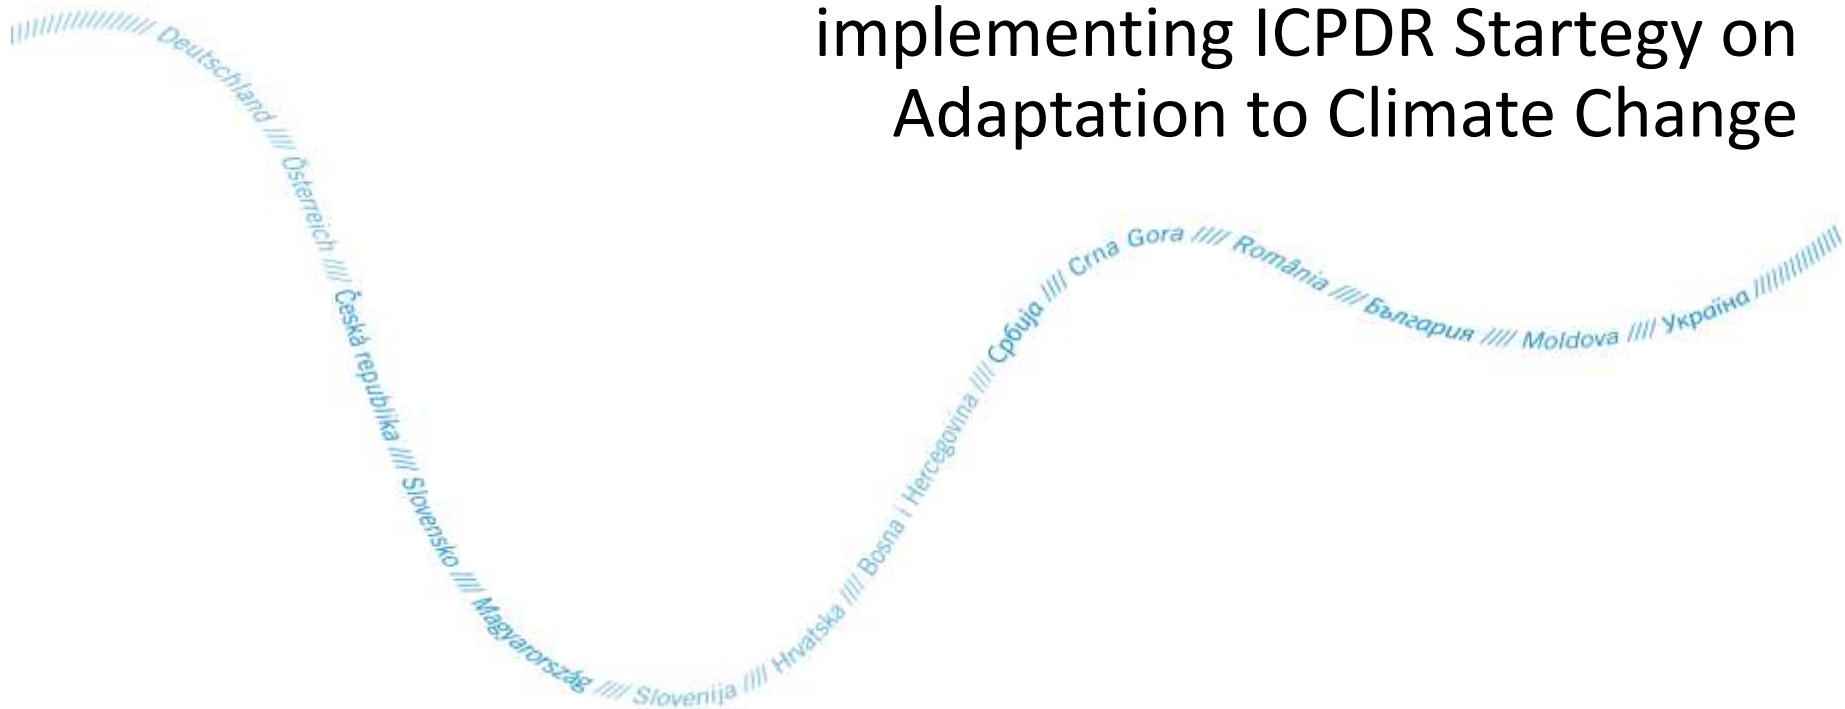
implementing ICPDR Startegy on Adaptation to Climate Change

////////////// Deutschland //// Österreich //// Česká republika //// Slovensko //// Magyarország //// Slovenija //// Hrvatska //// Bosna i Hercegovina //// Србија //// Crna Gora //// România //// България //// Moldova //// Україна //////////////